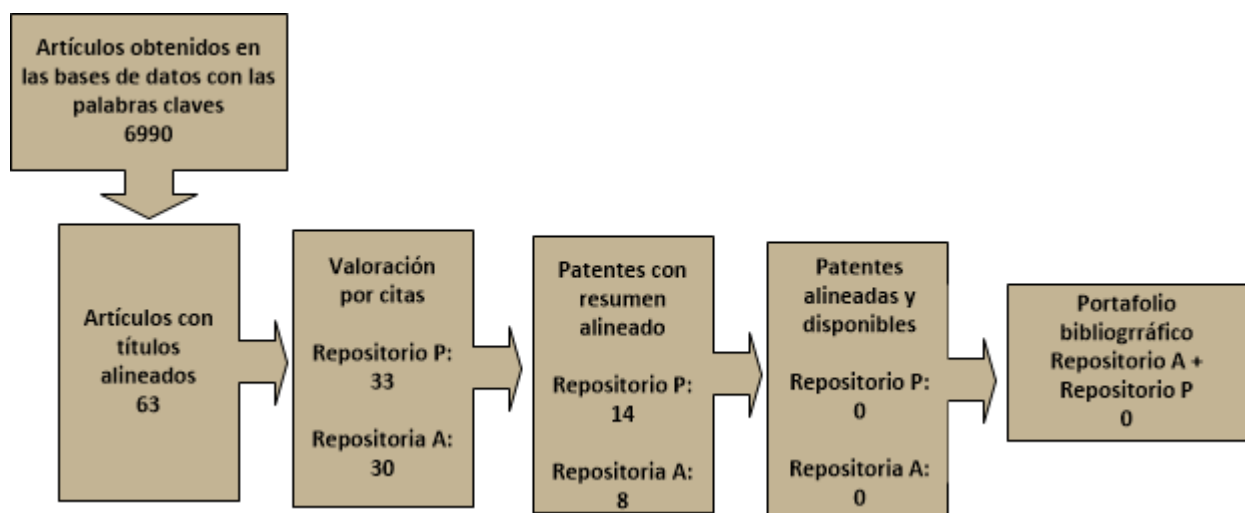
Artículos obtenidos en las bases de datos con las palabras claves
6990

Artículos con títulos alineados
63

Valoración por citas

Repositorio P:
33

Repositoria A:
30

Patentes con resumen alineado

Repositorio P:
14

Repositoria A:
8

Patentes alineadas y disponibles

Repositorio P:
0

Repositoria A:
0

Portafolio bibliogrráfico
Repositorio A +
Repositorio P
0